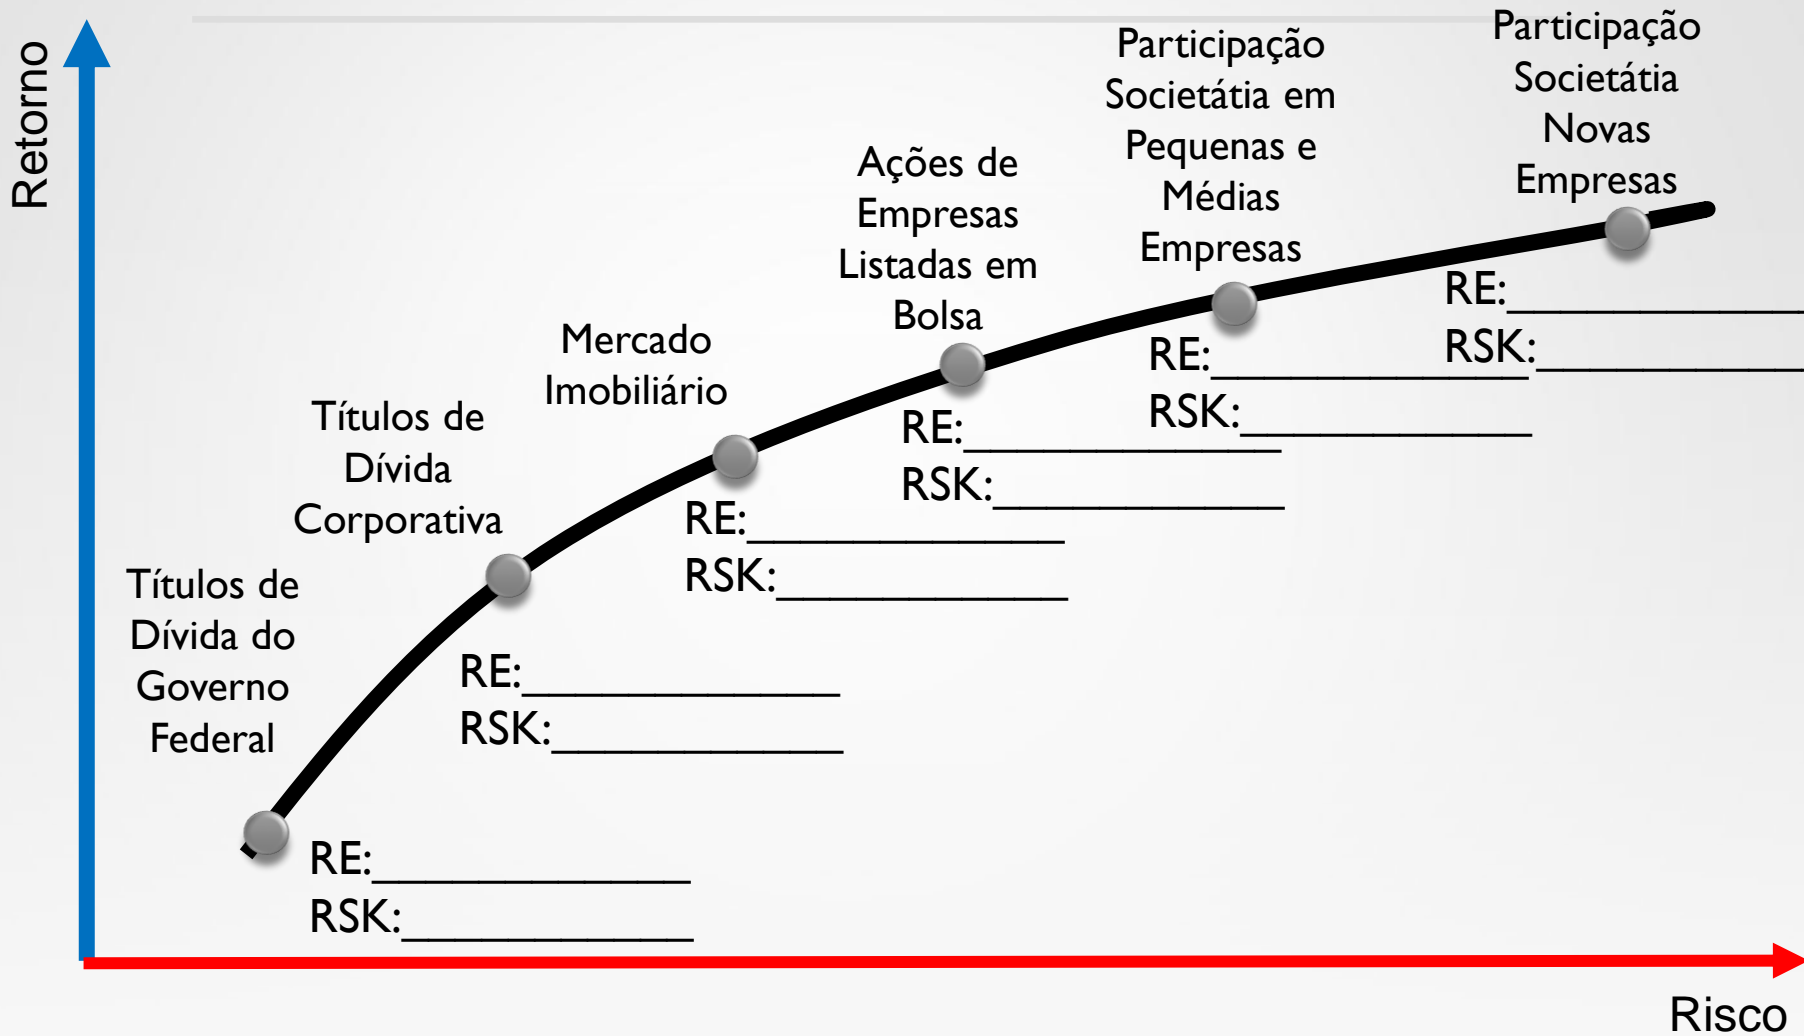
Retorno

Participação Societátia Novas Empresas

Participação Societátia em Pequenas e Médias Empresas

Ações de Empresas Listadas em Bolsa

Mercado Imobiliário

Títulos de Dívida Corporativa

Títulos de Dívida do Governo Federal

RE:______________
RSK:______________

RE:______________
RSK:______________

RE:______________
RSK:______________

RE:______________
RSK:______________

RE:______________
RSK:______________

RE:______________
RSK:______________

Risco